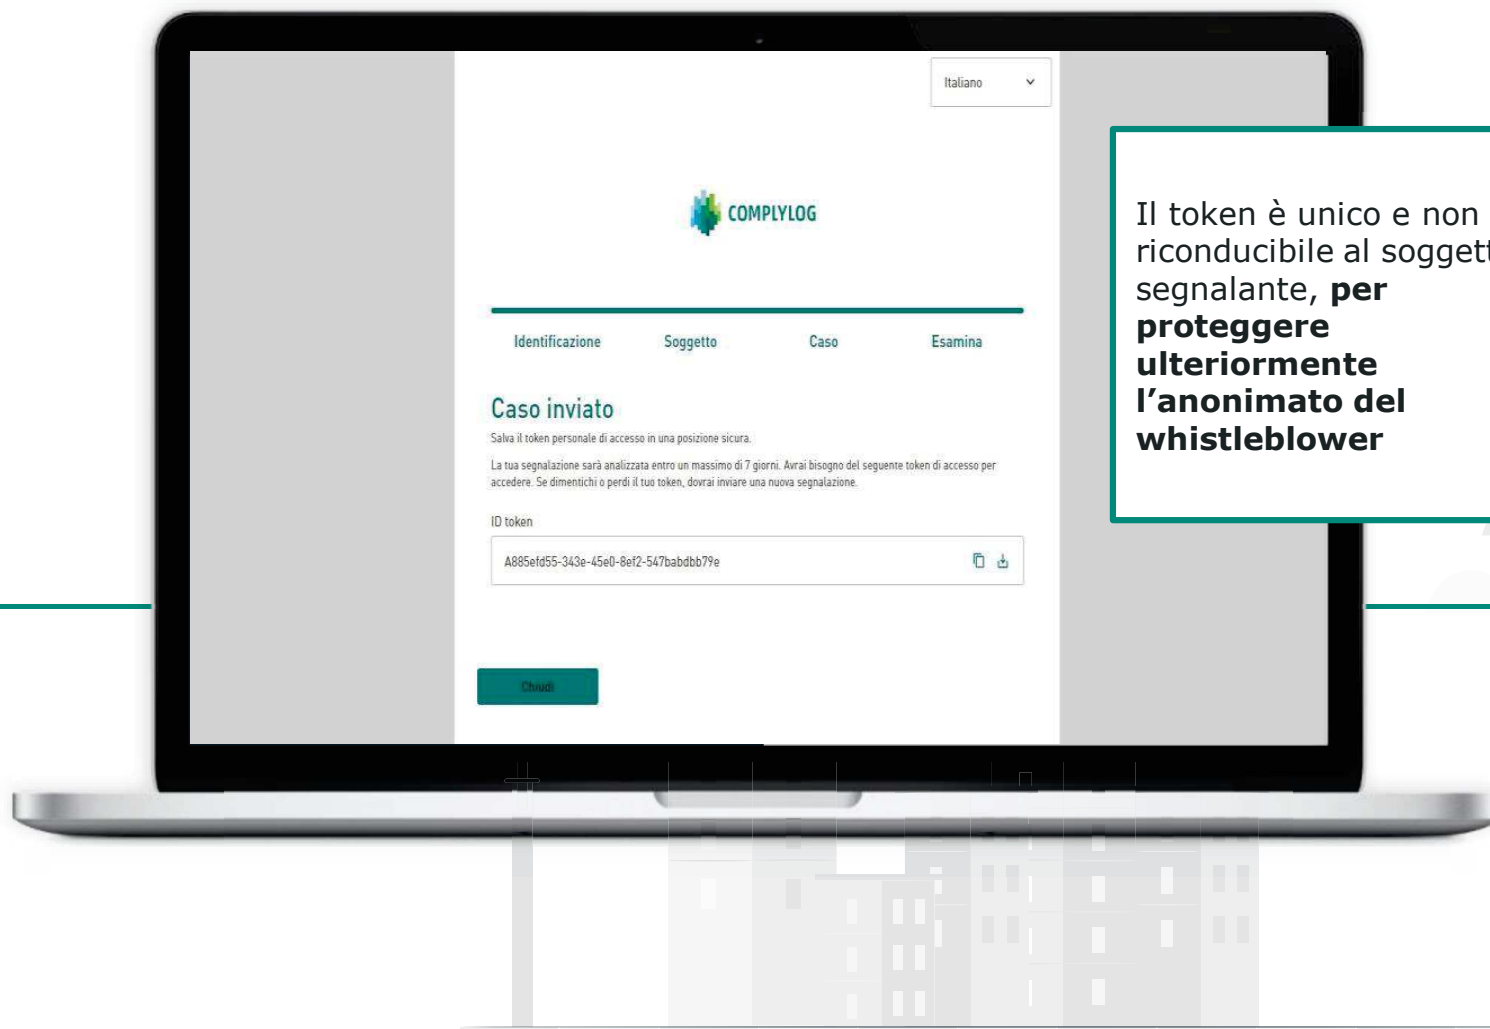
Italiano

COMPLYLOG

Identificazione Soggetto Caso Esamina

Caso inviato

Salva il token personale di accesso in una posizione sicura.

La tua segnalazione sarà analizzata entro un massimo di 7 giorni. Avrai bisogno del seguente token di accesso per accedere. Se dimentichi o perdi il tuo token, dovrai inviare una nuova segnalazione.

ID token

A885efd55-343e-45e0-8ef2-547babdbb79e

Chiudi

Il token è unico e non riconducibile al soggett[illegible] segnalante, **per proteggere ulteriormente l'anonimato del whistleblower**